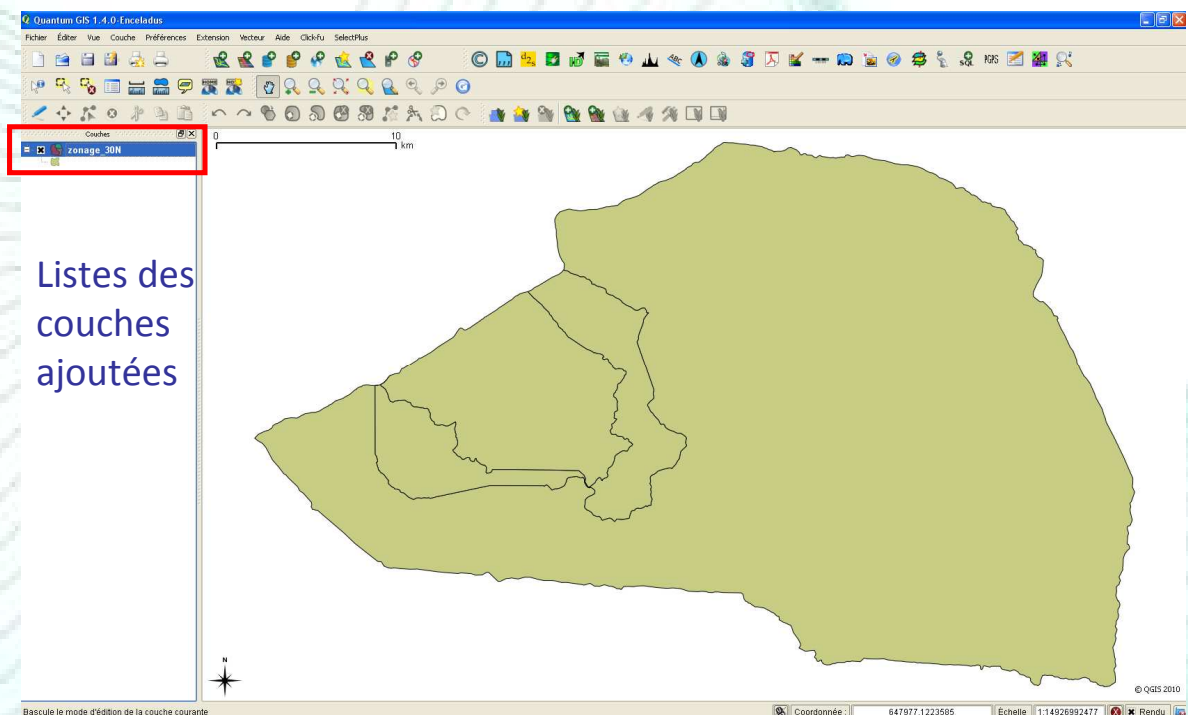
Quantum GIS 1.4.0-Enceladus

Fichier Éditer Vue Couche Préférences Extension Vecteur Aide Click-Fu SelectPlus

Couches

zonage_30N

0 10 km

Listes des couches ajoutées

N

© QGIS 2010

Bascule le mode d'édition de la couche courante

Coordonnée : 647977,1223585 Échelle 1:14926992477 Rendu